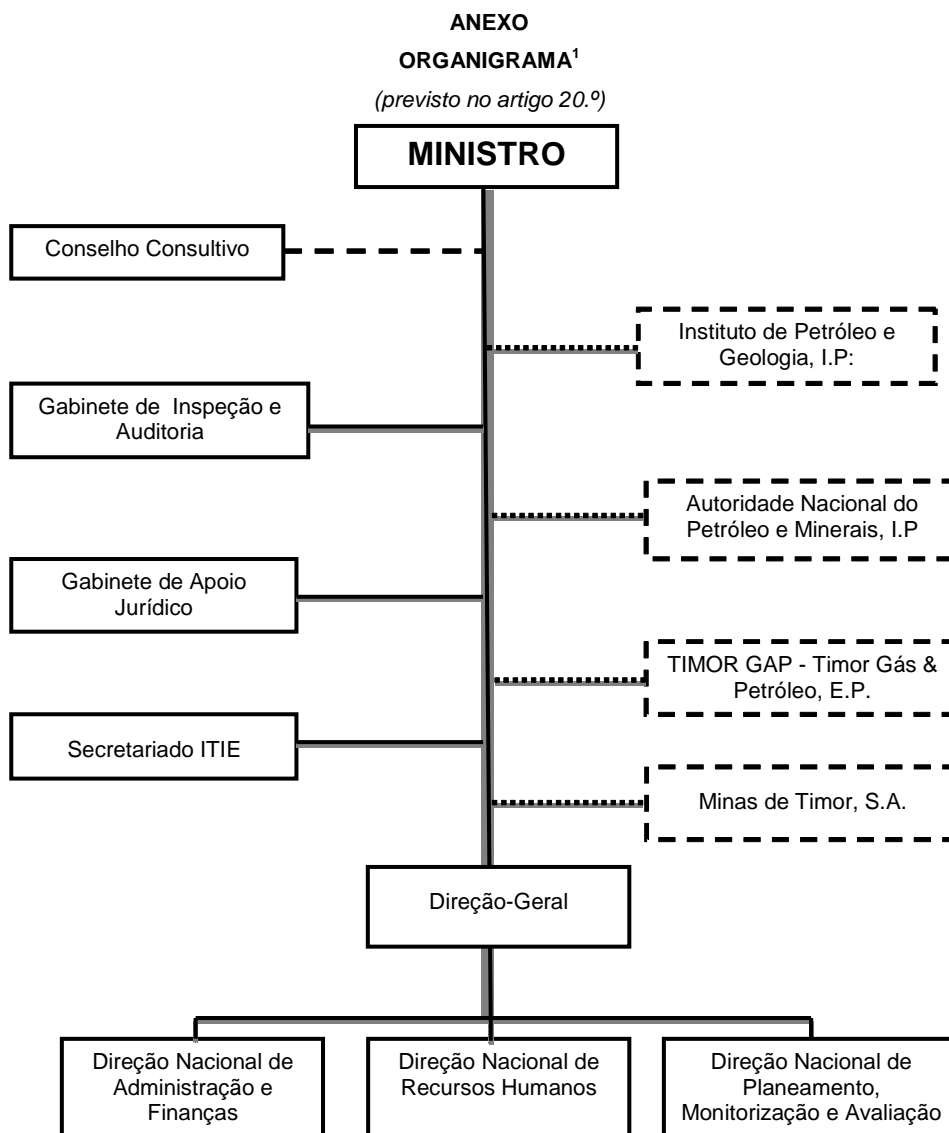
ANEXO

ORGANIGRAMA$^1$

(previsto no artigo 20.º)

MINISTRO

Conselho Consultivo

Instituto de Petróleo e Geologia, I.P:

Gabinete de Inspeção e Auditoria

Autoridade Nacional do Petróleo e Minerais, I.P

Gabinete de Apoio Jurídico

TIMOR GAP - Timor Gás & Petróleo, E.P.

Secretariado ITIE

Minas de Timor, S.A.

Direção-Geral

Direção Nacional de Administração e Finanças

Direção Nacional de Recursos Humanos

Direção Nacional de Planeamento, Monitorização e Avaliação